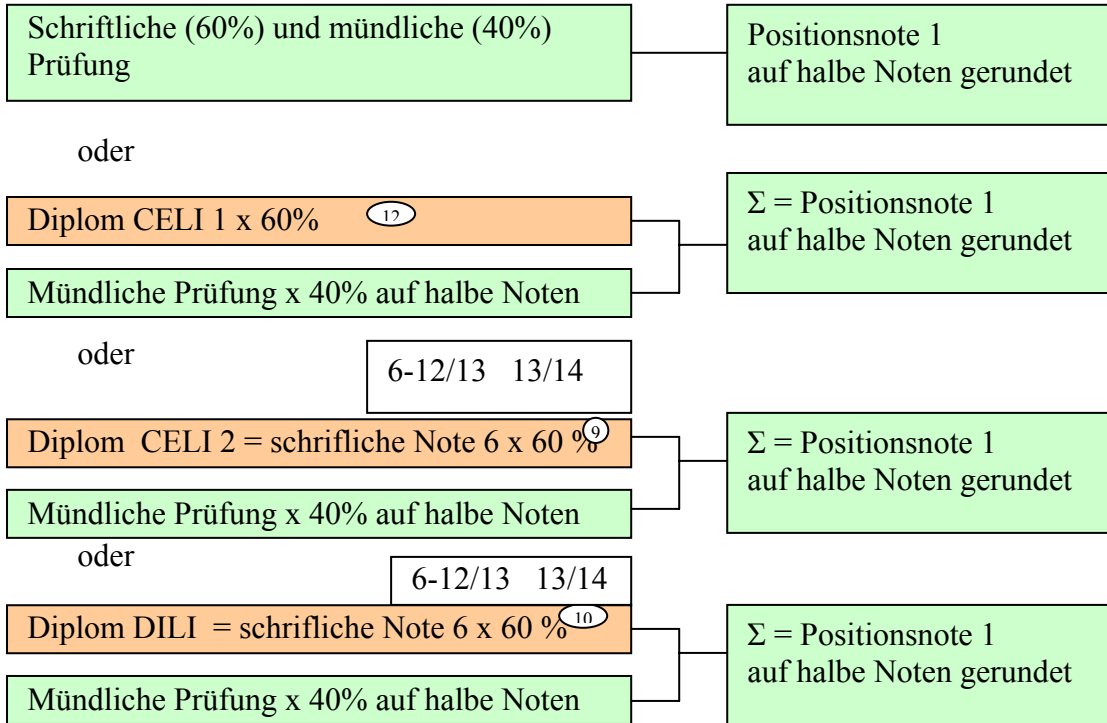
Schriftliche (60%) und mündliche (40%) Prüfung

Positionsnote 1
auf halbe Noten gerundet

oder

Diplom CELI 1 x 60% 12

Mündliche Prüfung x 40% auf halbe Noten

Σ = Positionsnote 1
auf halbe Noten gerundet

oder

6-12/13 13/14

Diplom CELI 2 = schrifliche Note 6 x 60 % 9

Mündliche Prüfung x 40% auf halbe Noten

Σ = Positionsnote 1
auf halbe Noten gerundet

oder

6-12/13 13/14

Diplom DILI = schrifliche Note 6 x 60 % 10

Mündliche Prüfung x 40% auf halbe Noten

Σ = Positionsnote 1
auf halbe Noten gerundet